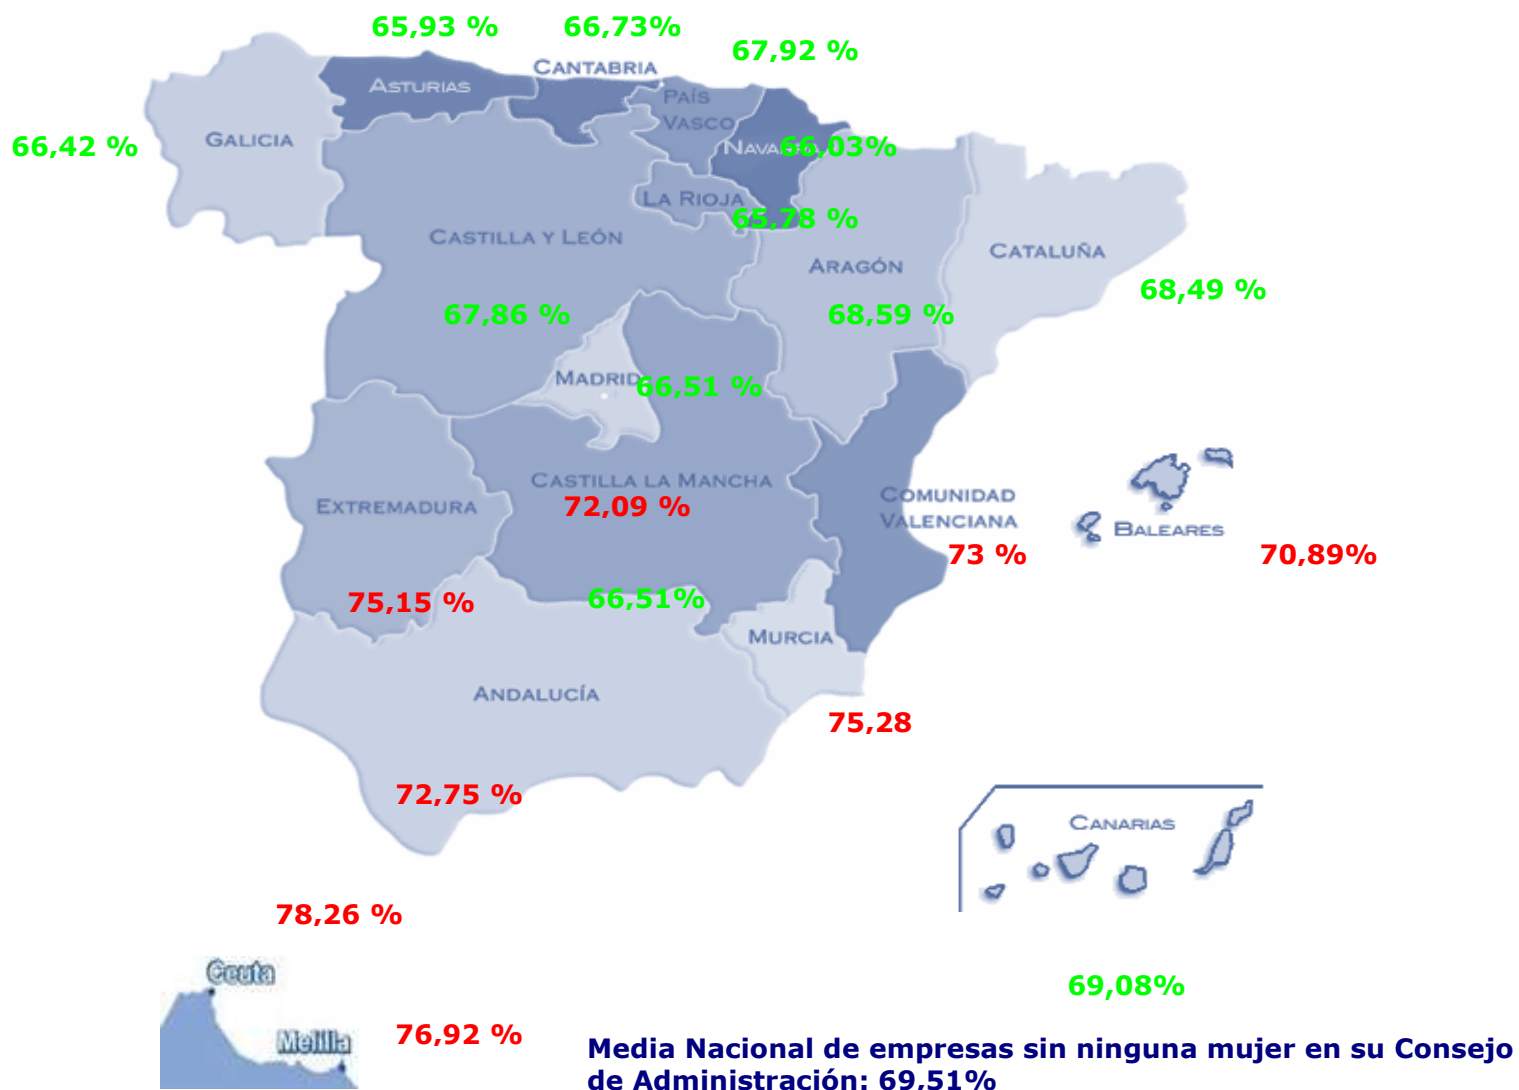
65,93 %
66,73%
67,92 %
Asturias
Cantabria
País Vasco
66,42 %
Galicia
Navarra
66,03%
La Rioja
65,78 %
Castilla y León
Aragón
Cataluña
68,49 %
67,86 %
68,59 %
Madrid
66,51 %
Castilla La Mancha
72,09 %
Extremadura
Comunidad Valenciana
Baleares
73 %
70,89%
75,15 %
66,51%
Murcia
Andalucía
75,28
72,75 %
Canarias
78,26 %
Ceuta
69,08%
Melilla
76,92 %
Media Nacional de empresas sin ninguna mujer en su Consejo de Administración: 69,51%